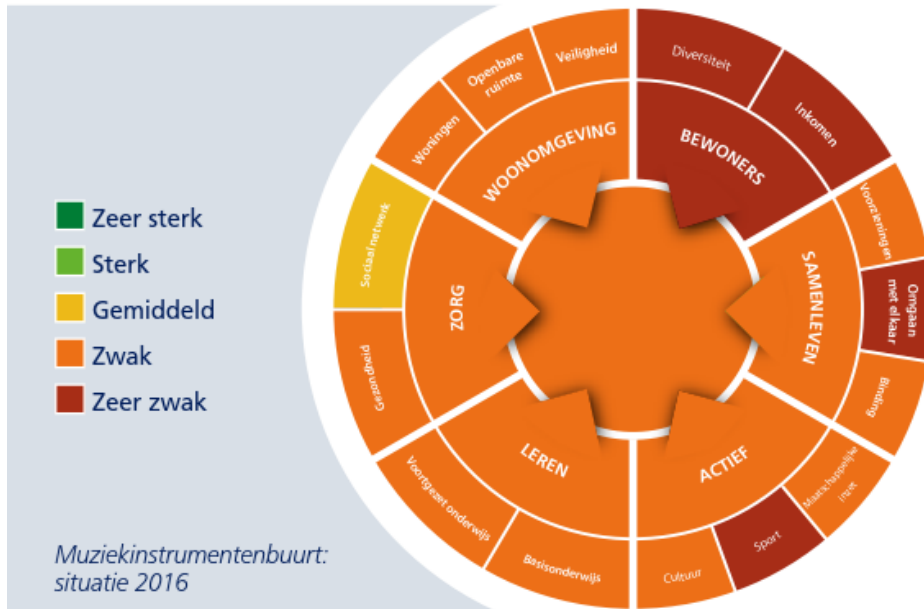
Zeer sterk
Sterk
Gemiddeld
Zwak
Zeer zwak

Muziekinstrumentenbuurt: situatie 2016

WOONOMGEVING
Woningen
Openbare ruimte
Veiligheid

BEWONERS
Diversiteit
Inkomen

SAMENLEVEN
Voorzieningen
Omgaan met elkaar
Binding

ACTIEF
Maatschappelijke inzet
Sport
Cultuur

LEREN
Basisonderwijs
Voortgezet onderwijs

ZORG
Gezondheid
Sociaal netwerk